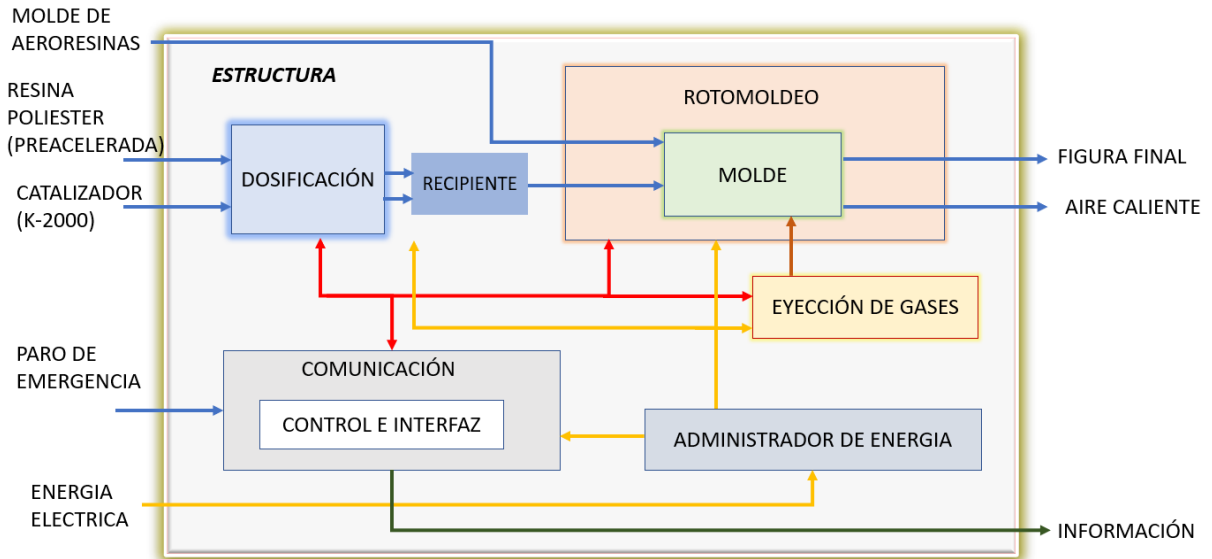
MOLDE DE AERORESINAS

RESINA POLIESTER (PREACELERADA)

CATALIZADOR (K-2000)

ESTRUCTURA

DOSIFICACIÓN

RECIPIENTE

ROTOMOLDEO

MOLDE

FIGURA FINAL

AIRE CALIENTE

EYECCIÓN DE GASES

PARO DE EMERGENCIA

COMUNICACIÓN

CONTROL E INTERFAZ

ADMINISTRADOR DE ENERGIA

ENERGIA ELECTRICA

INFORMACIÓN